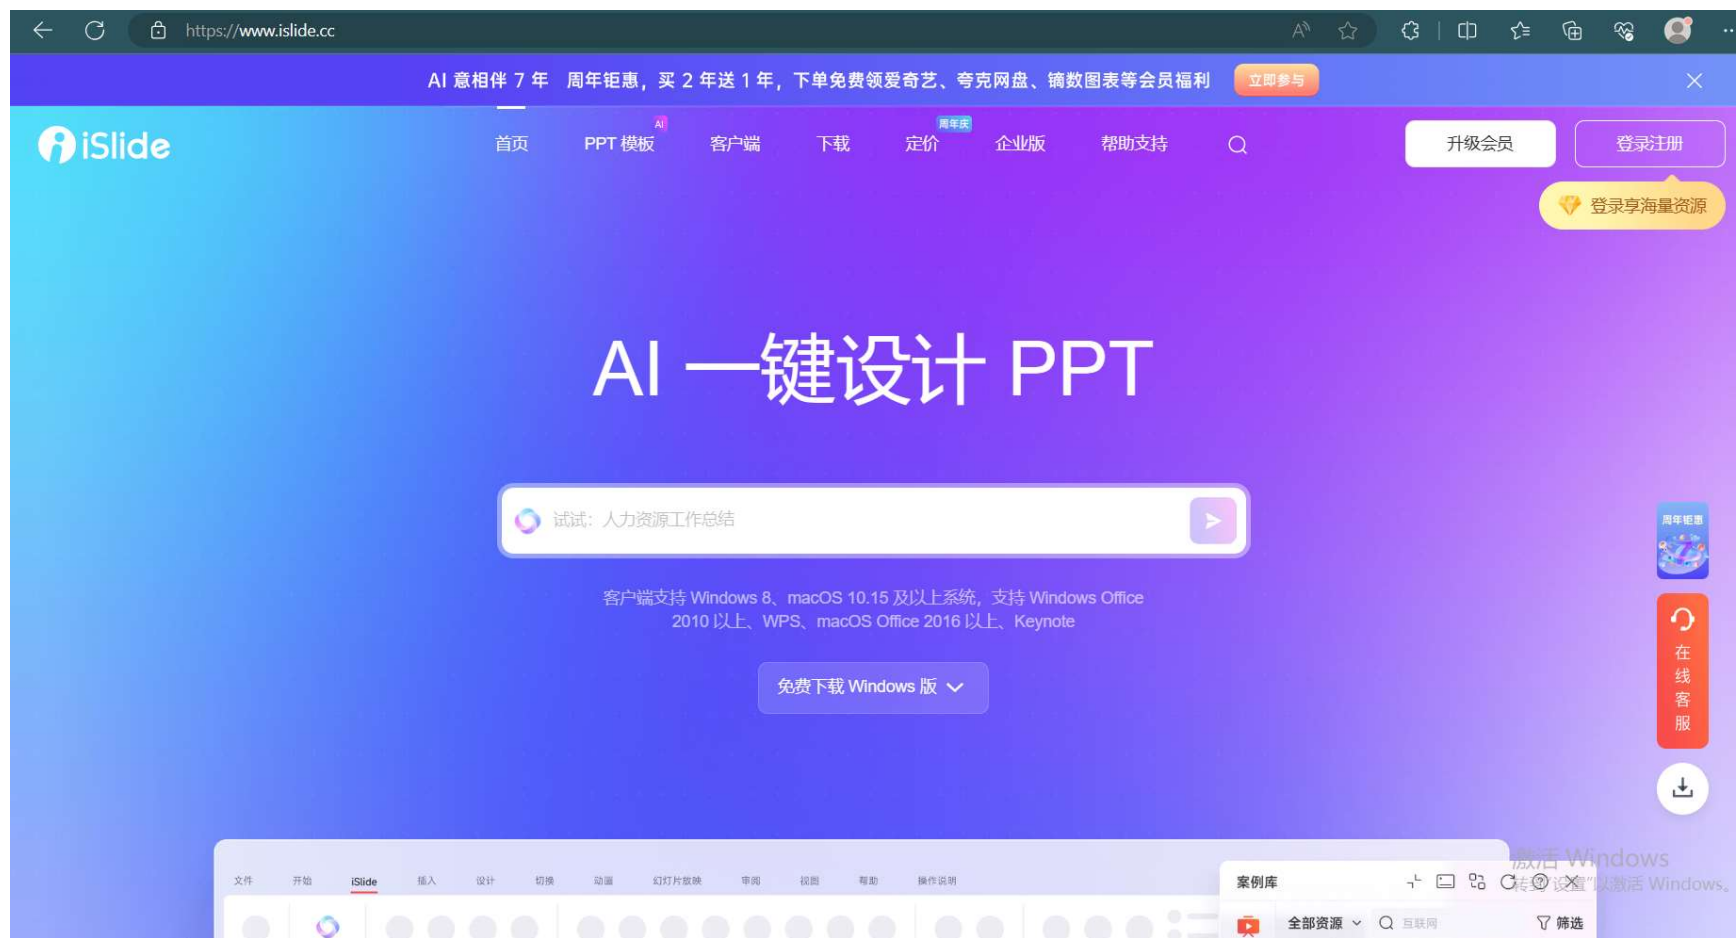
https://www.islide.cc

AI 意相伴 7 年 周年钜惠，买 2 年送 1 年，下单免费领爱奇艺、夸克网盘、镝数图表等会员福利 立即参与

iSlide

首页 PPT 模板 AI 客户端 下载 定价 周年庆 企业版 帮助支持

升级会员 登录注册

登录享海量资源

AI 一键设计 PPT

试试：人力资源工作总结

客户端支持 Windows 8、macOS 10.15 及以上系统，支持 Windows Office 2010 以上、WPS、macOS Office 2016 以上、Keynote

免费下载 Windows 版

周年钜惠

在线客服

文件 开始 iSlide 插入 设计 切换 动画 幻灯片放映 审阅 视图 帮助 操作说明

案例库

全部资源 互联网 筛选

激活 Windows
转到"设置"以激活 Windows。